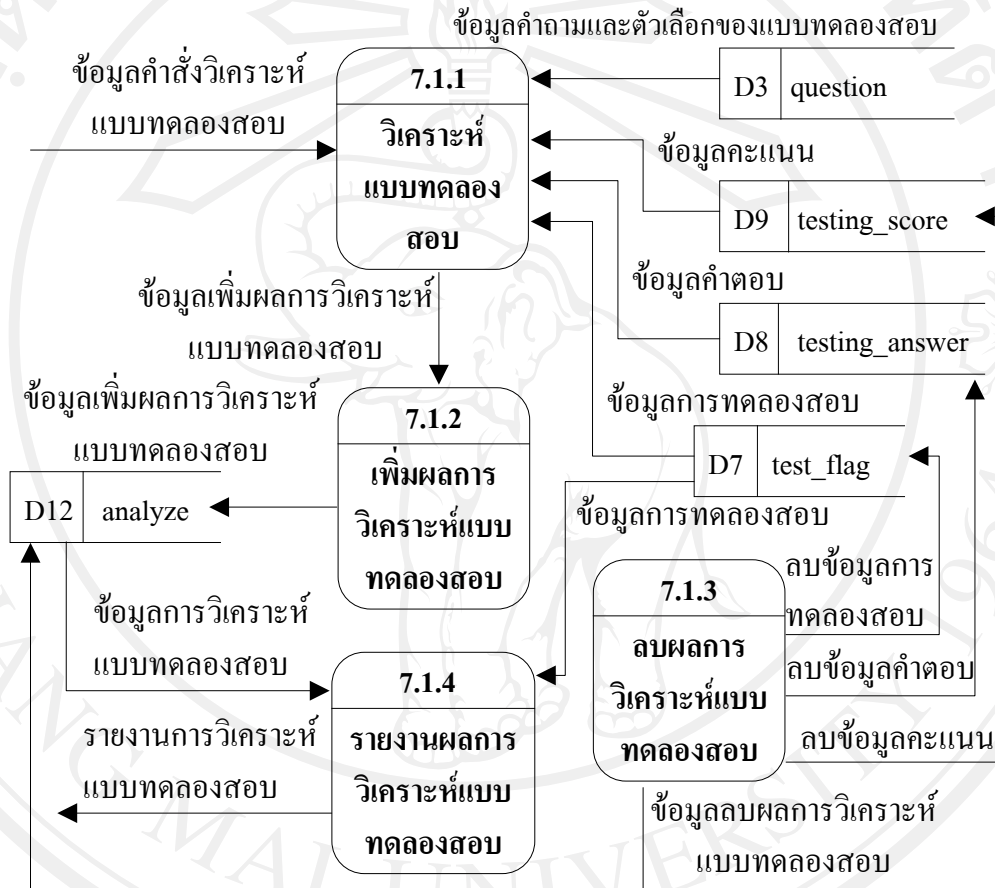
ข้อมูลคำถามและตัวเลือกของแบบทดลองสอบ

ข้อมูลคำสั่งวิเคราะห์แบบทดลองสอบ

7.1.1
วิเคราะห์แบบทดลองสอบ

D3 question

ข้อมูลคะแนน

D9 testing_score

ข้อมูลคำตอบ

D8 testing_answer

ข้อมูลเพิ่มผลการวิเคราะห์แบบทดลองสอบ

ข้อมูลเพิ่มผลการวิเคราะห์แบบทดลองสอบ

7.1.2
เพิ่มผลการวิเคราะห์แบบทดลองสอบ

ข้อมูลการทดลองสอบ

D7 test_flag

D12 analyze

ข้อมูลการทดลองสอบ

ลบข้อมูลการทดลองสอบ

7.1.3
ลบผลการวิเคราะห์แบบทดลองสอบ

ลบข้อมูลคำตอบ

ลบข้อมูลคะแนน

ข้อมูลการวิเคราะห์แบบทดลองสอบ

7.1.4
รายงานผลการวิเคราะห์แบบทดลองสอบ

รายงานการวิเคราะห์แบบทดลองสอบ

ข้อมูลลบผลการวิเคราะห์แบบทดลองสอบ